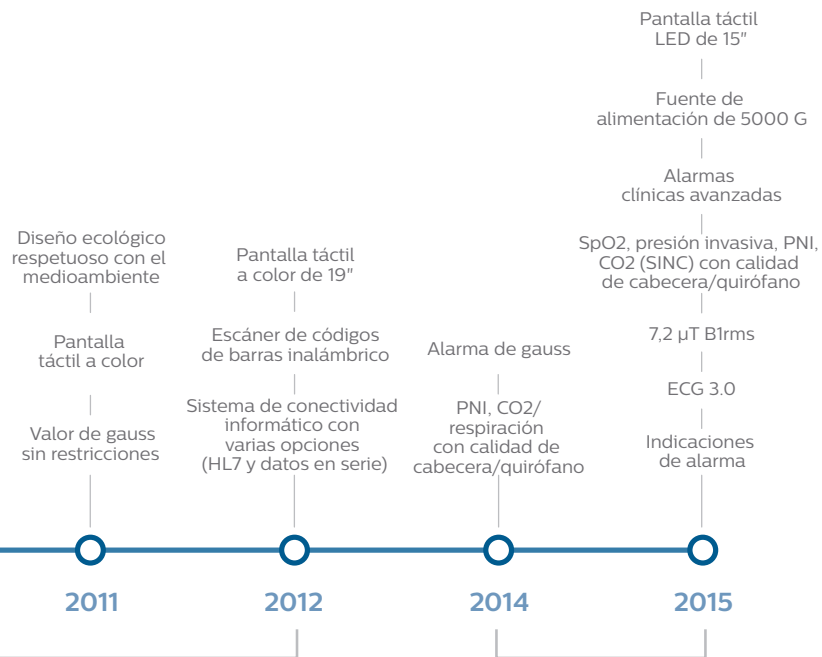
Diseño ecológico respetuoso con el medioambiente

Pantalla táctil a color

Valor de gauss sin restricciones

2011

Pantalla táctil a color de 19"

Escáner de códigos de barras inalámbrico

Sistema de conectividad informático con varias opciones (HL7 y datos en serie)

2012

Alarma de gauss

PNI, CO2/ respiración con calidad de cabecera/quirófano

2014

Pantalla táctil LED de 15"

Fuente de alimentación de 5000 G

Alarmas clínicas avanzadas

SpO2, presión invasiva, PNI, CO2 (SINC) con calidad de cabecera/quirófano

7,2 μT B1rms

ECG 3.0

Indicaciones de alarma

2015